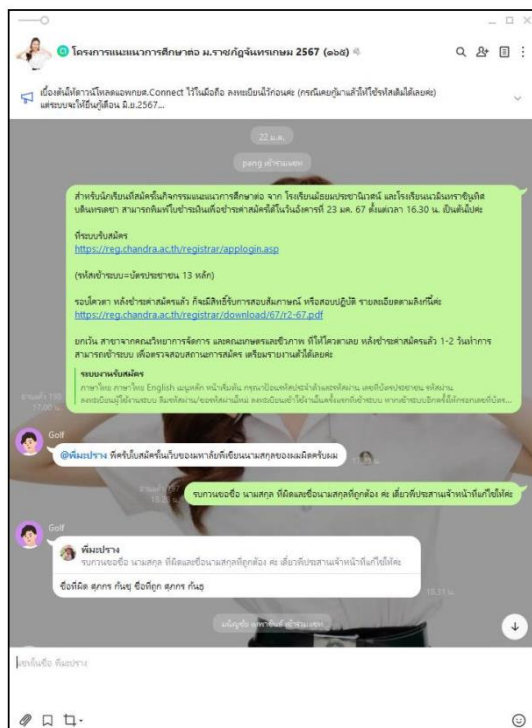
โครงการแนะแนวการศึกษาต่อ ม.ราชภัฏจันทรเกษม 2567 (๑๖๕)

เบื้องต้นให้ดาวน์โหลดแอพกยศ.Connect ไว้ในมือถือ ลงทะเบียนไว้ก่อนค่ะ (กรณีคุณแม่ทำแล้วให้ใช้รหัสเดิมได้เลยค่ะ) แต่ระบบจะให้ยื่นกู้เดือน มิ.ย.2567...

22 ม.ค.

pang เข้าร่วมแชท

สำหรับนักเรียนที่สมัครในกิจกรรมแนะแนวการศึกษาต่อ จาก โรงเรียนมัธยมประชานิเวศน์ และโรงเรียนเวสินทราชินูทิศ บดินทรเดชา สามารถพิมพ์ใบชำระเงินเพื่อชำระค่าสมัครได้ในวันอังคารที่ 23 มค. 67 ตั้งแต่เวลา 16.30 น. เป็นต้นไปค่ะ

ที่ระบบรับสมัคร
https://reg.chandra.ac.th/registrar/applogin.asp

(รหัสเข้าระบบ=บัตรประชาชน 13 หลัก)

รอบโควตา หลังชำระค่าสมัครแล้ว ก็จะมีสิทธิ์รับการสอบสัมภาษณ์ หรือสอบปฏิบัติ รายละเอียดตามลิงก์นี้ค่ะ
https://reg.chandra.ac.th/registrar/download/67/r2-67.pdf

ยกเว้น สาขาจากคณะวิทยาการจัดการ และคณะเกษตรและชีวภาพ ที่ได้โควตาเลย หลังชำระค่าสมัครแล้ว 1-2 วันทำการ สามารถเข้าระบบ เพื่อตรวจสอบสถานะการสมัคร เตรียมรายงานตัวได้เลยค่ะ

ระบบงานรับสมัคร
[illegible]

Golf
@พิมปราง ที่ครับนักสมัครขึ้นเว็บของผมมาเกิดเขียนนามสกุลของผมผิดครับผม

รบกวนขอชื่อ นามสกุล ที่ผิดและชื่อนามสกุลที่ถูกต้อง ค่ะ เดี๋ยวพี่ประสานเจ้าหน้าที่แก้ไขให้ค่ะ

Golf
พิมปราง
รบกวนขอชื่อ นามสกุล ที่ผิดและชื่อนามสกุลที่ถูกต้อง ค่ะ เดี๋ยวพี่ประสานเจ้าหน้าที่แก้ไขให้ค่ะ
ชื่อที่ผิด ศุภกร กันธุ ชื่อที่ถูก ศุภกร กันธุ

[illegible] เข้าร่วมแชท

ส่งข้อความ พิมปราง